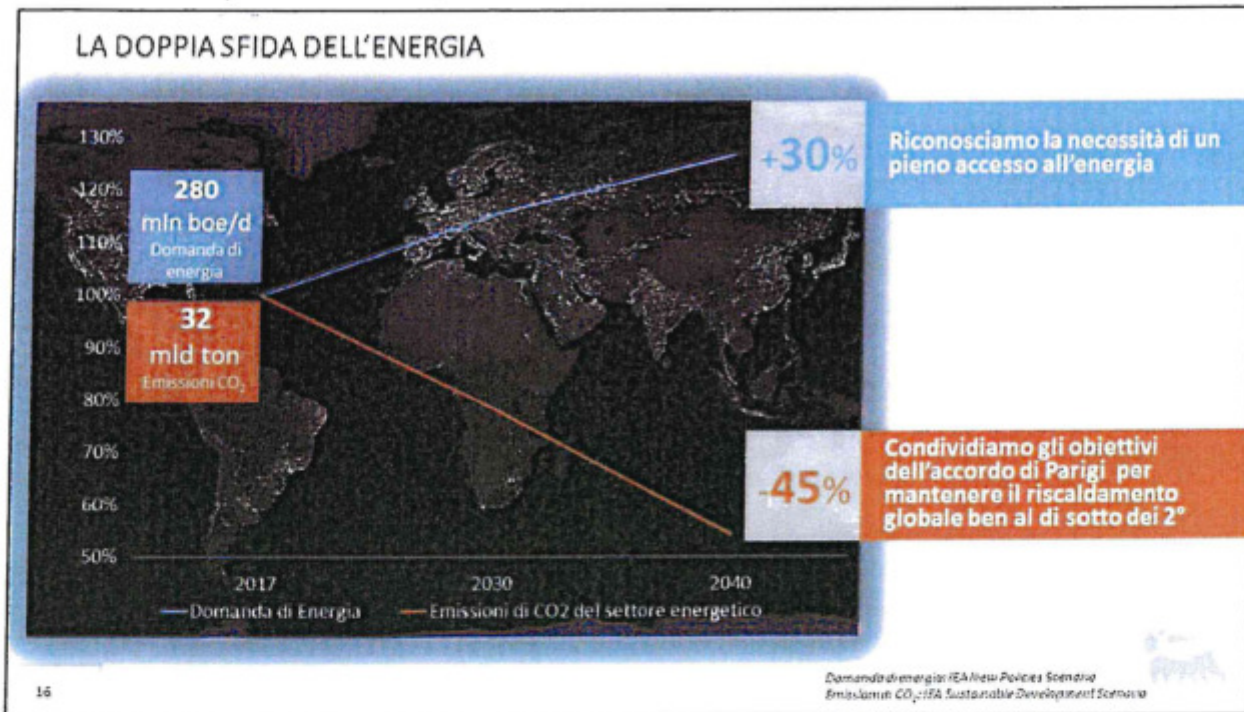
LA DOPPIA SFIDA DELL'ENERGIA

130%
120%
110%
100%
90%
80%
70%
60%
50%

280
mln boe/d
Domanda di energia

32
mld ton
Emissioni $CO_2$

2017
2030
2040

Domanda di Energia
Emissioni di CO2 del settore energetico

+30%
Riconosciamo la necessità di un pieno accesso all'energia

-45%
Condividiamo gli obiettivi dell'accordo di Parigi per mantenere il riscaldamento globale ben al di sotto dei 2°

16

Domanda di energia: IEA New Policies Scenario
Emissioni di $CO_2$: IEA Sustainable Development Scenario